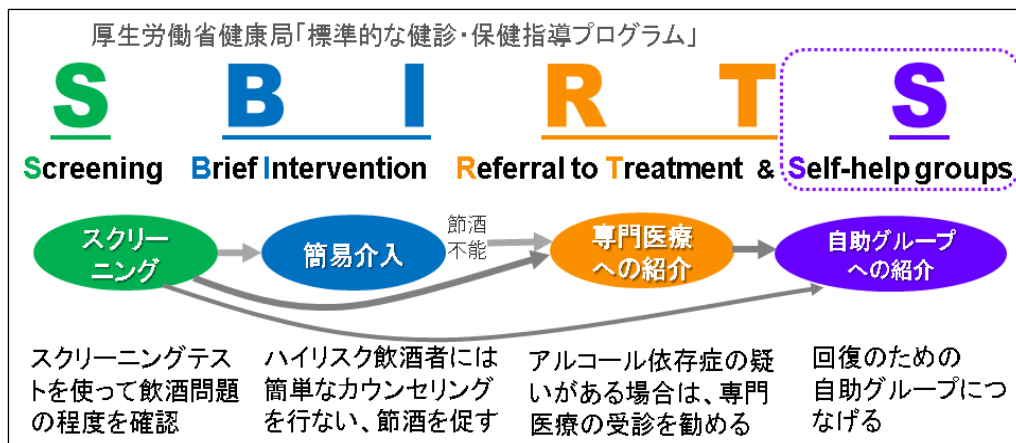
厚生労働省健康局「標準的な健診・保健指導プログラム」

S B I R T S

Screening Brief Intervention Referral to Treatment & Self-help groups

スクリーニング

簡易介入

節酒不能

専門医療への紹介

自助グループへの紹介

スクリーニングテストを使って飲酒問題の程度を確認

ハイリスク飲酒者には簡単なカウンセリングを行ない、節酒を促す

アルコール依存症の疑いがある場合は、専門医療の受診を勧める

回復のための自助グループにつなげる